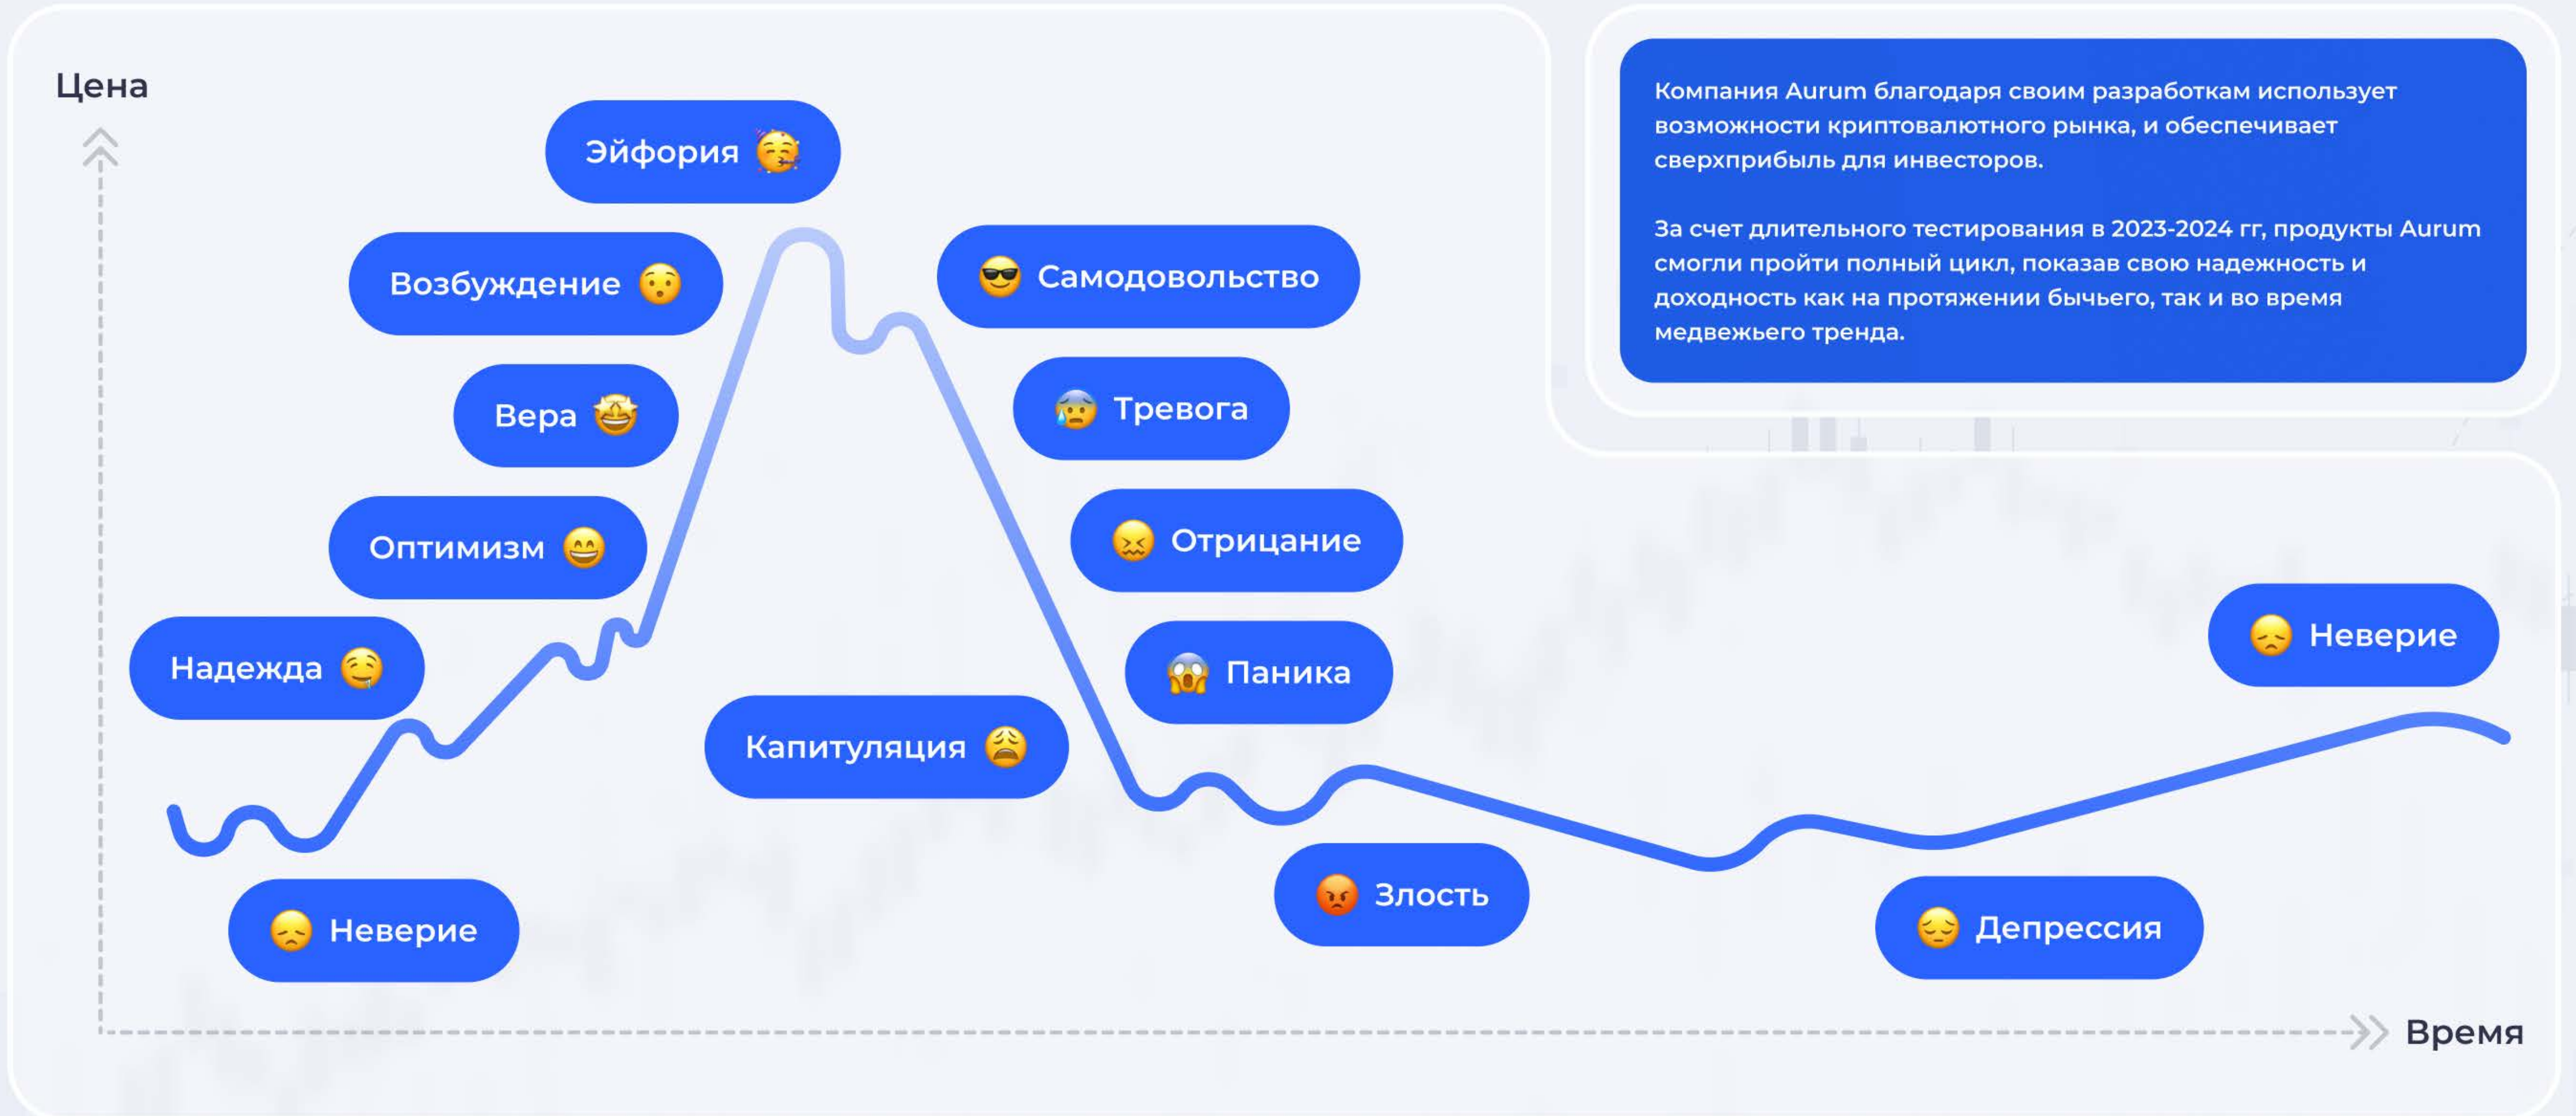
Цена

Эйфория

Возбуждение

Вера

Оптимизм

Надежда

Неверие

Самодовольство

Тревога

Отрицание

Паника

Капитуляция

Злость

Депрессия

Неверие

Время

Компания Aurum благодаря своим разработкам использует возможности криптовалютного рынка, и обеспечивает сверхприбыль для инвесторов.

За счет длительного тестирования в 2023-2024 гг, продукты Aurum смогли пройти полный цикл, показав свою надежность и доходность как на протяжении бычьего, так и во время медвежьего тренда.